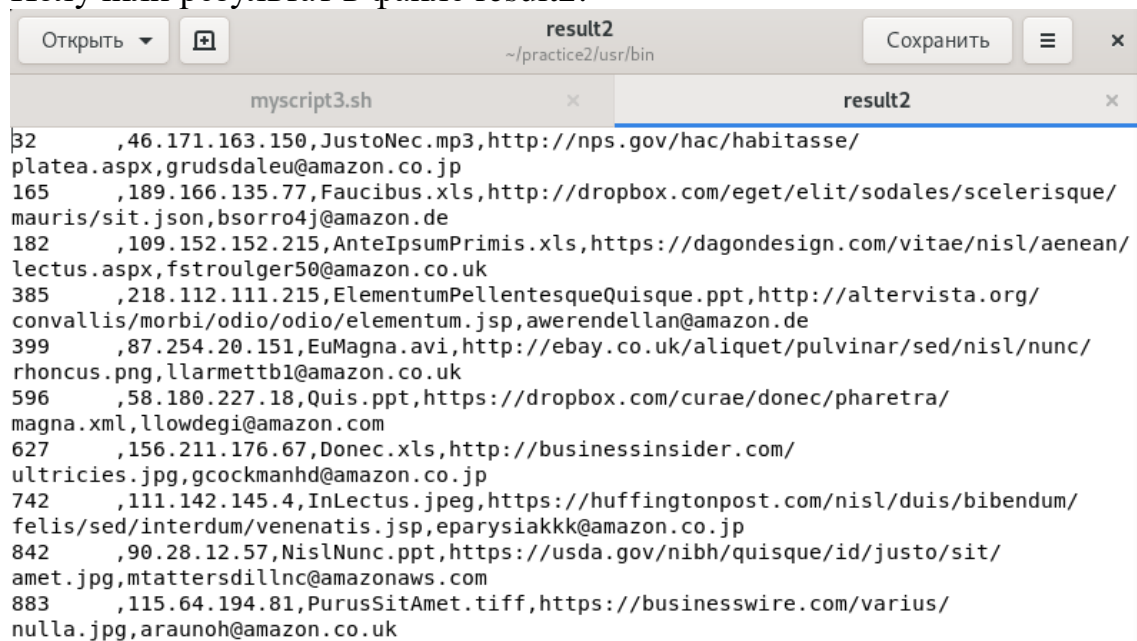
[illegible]

Открыть ▾
result2
~/practice2/usr/bin
Сохранить
×

myscript3.sh ×
result2 ×

32	,46.171.163.150,JustoNec.mp3,http://nps.gov/hac/habitasse/platea.aspx,grudsdaleu@amazon.co.jp
165	,189.166.135.77,Faucibus.xls,http://dropbox.com/eget/elit/sodales/scelerisque/mauris/sit.json,bsorro4j@amazon.de
182	,109.152.152.215,AnteIpsumPrimis.xls,https://dagondesign.com/vitae/nisl/aenean/lectus.aspx,fstroulger50@amazon.co.uk
385	,218.112.111.215,ElementumPellentesqueQuisque.ppt,http://altervista.org/convallis/morbi/odio/odio/elementum.jsp,awerendellan@amazon.de
399	,87.254.20.151,EuMagna.avi,http://ebay.co.uk/aliquet/pulvinar/sed/nisl/nunc/rhoncus.png,llarmettb1@amazon.co.uk
596	,58.180.227.18,Quis.ppt,https://dropbox.com/curae/donec/pharetra/magna.xml,llowdegi@amazon.com
627	,156.211.176.67,Donec.xls,http://businessinsider.com/ultricies.jpg,gcockmanhd@amazon.co.jp
742	,111.142.145.4,InLectus.jpeg,https://huffingtonpost.com/nisl/duis/bibendum/felis/sed/interdum/venenatis.jsp,eparysiakkk@amazon.co.jp
842	,90.28.12.57,NislNunc.ppt,https://usda.gov/nibh/quisque/id/justo/sit/amet.jpg,mtattersdillnc@amazonaws.com
883	,115.64.194.81,PurusSitAmet.tiff,https://businesswire.com/varius/nulla.jpg,araunoh@amazon.co.uk